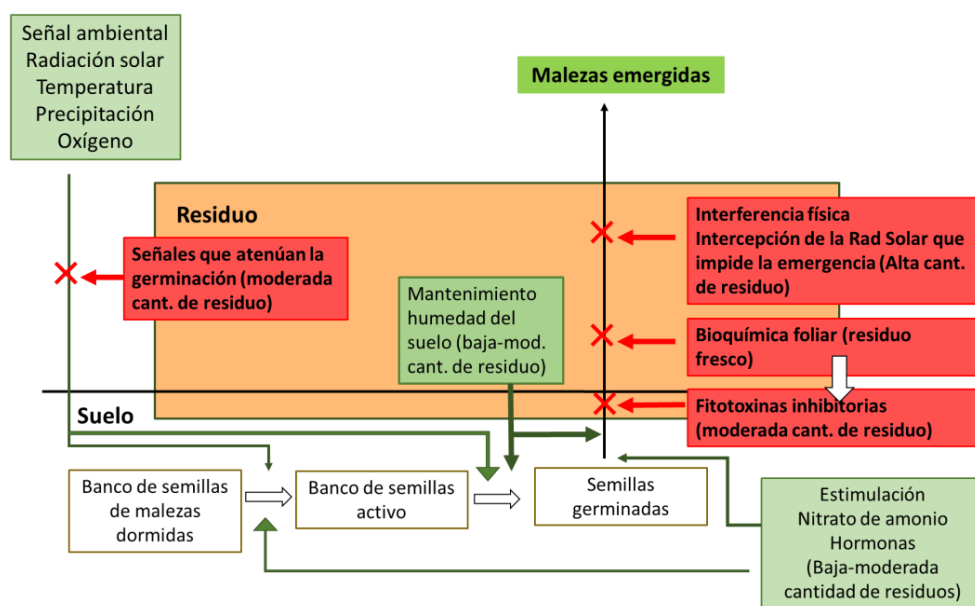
Señal ambiental
Radiación solar
Temperatura
Precipitación
Oxígeno

Malezas emergidas

Residuo

Señales que atenúan la germinación (moderada cant. de residuo)

Interferencia física
Intercepción de la Rad Solar que impide la emergencia (Alta cant. de residuo)

Mantenimiento humedad del suelo (baja-mod. cant. de residuo)

Bioquímica foliar (residuo fresco)

Fitotoxinas inhibitorias (moderada cant. de residuo)

Suelo

Banco de semillas de malezas dormidas

Banco de semillas activo

Semillas germinadas

Estimulación
Nitrato de amonio
Hormonas
(Baja-moderada cantidad de residuos)